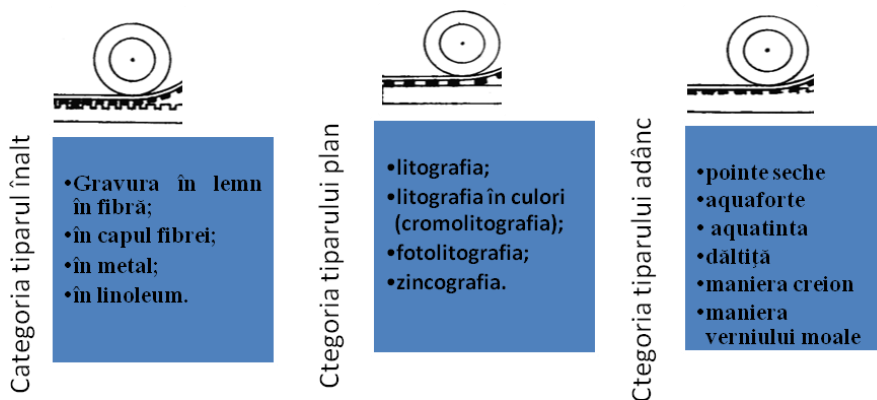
Categoria tiparul înalt

•Gravura în lemn în fibră;
•în capul fibrei;
•în metal;
•în linoleum.

Ctegoria tiparului plan

•litografia;
•litografia în culori (cromolitografia);
•fotolitografia;
•zincografia.

Ctegoria tiparului adânc

•pointe seche
•aquaforte
• aquatinta
•dălțiță
•maniera creion
•maniera verniului moale